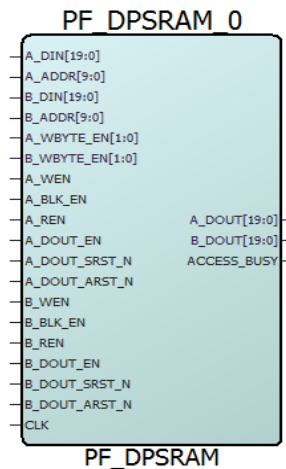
PF_DPSRAM_0

A_DIN[19:0]
A_ADDR[9:0]
B_DIN[19:0]
B_ADDR[9:0]
A_WBYTE_EN[1:0]
B_WBYTE_EN[1:0]
A_WEN
A_BLK_EN
A_REN
A_DOUT_EN
A_DOUT_SRST_N
A_DOUT_ARST_N
B_WEN
B_BLK_EN
B_REN
B_DOUT_EN
B_DOUT_SRST_N
B_DOUT_ARST_N
CLK

A_DOUT[19:0]
B_DOUT[19:0]
ACCESS_BUSY

PF_DPSRAM